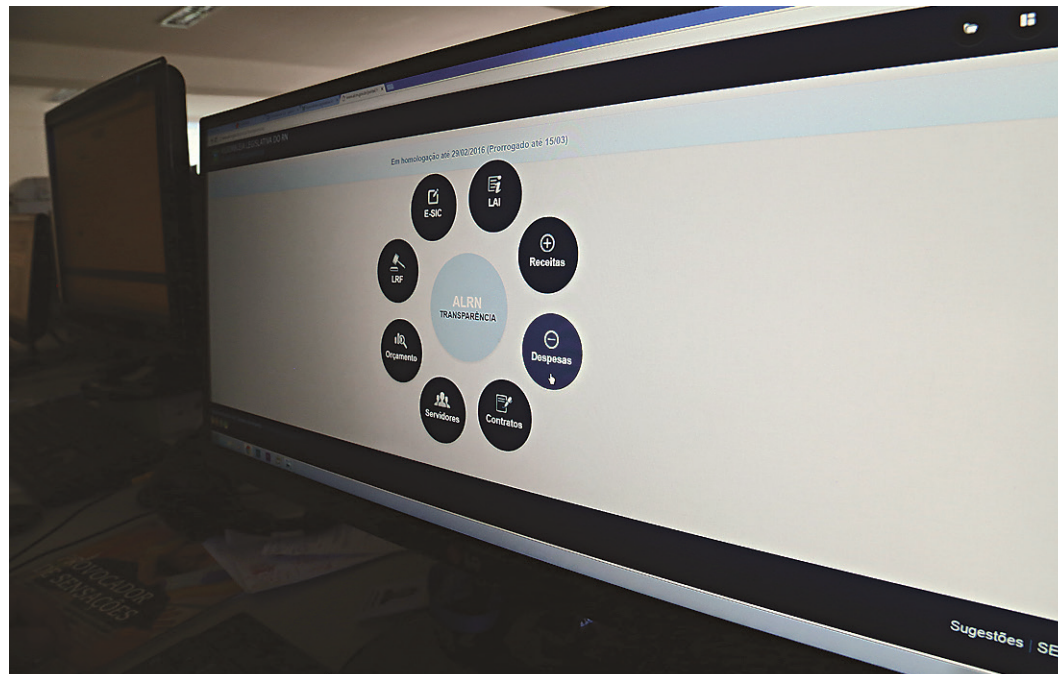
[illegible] ASSEMBLEIA LEGISLATIVA DO RN

Em homologação até 29/02/2016 (Prorrogado até 15/03)

E-SIC

LAI

Receitas

LRF

ALRN
TRANSPARÊNCIA

Orçamento

Despesas

Servidores

Contratos

PROVOCADOR DE SENSAÇÕES

Sugestões | SE